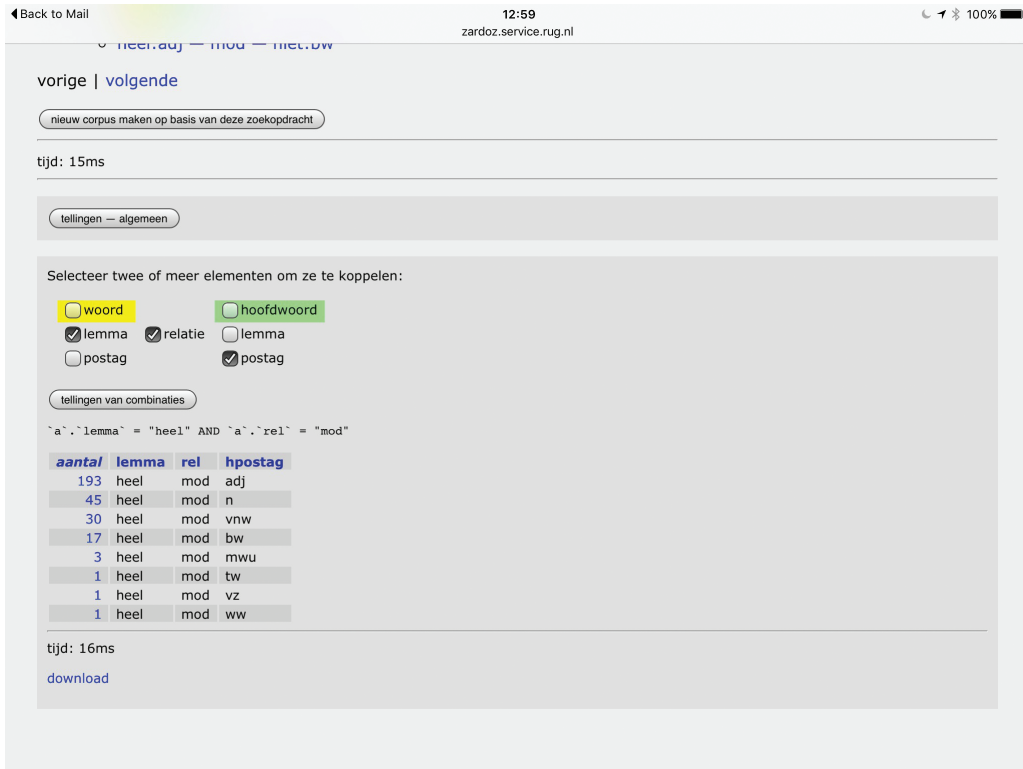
◀ Back to Mail
12:59
zardoz.service.rug.nl
100%

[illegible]

vorige | volgende

nieuw corpus maken op basis van deze zoekopdracht

tijd: 15ms

tellingen — algemeen

Selecteer twee of meer elementen om ze te koppelen:

woord
lemma
relatie
postag
hoofdwoord
lemma
postag

tellingen van combinaties

`a`.`lemma` = "heel" AND `a`.`rel` = "mod"

| aantal | lemma | rel | hpostag |
|---|---|---|---|
| 193 | heel | mod | adj |
| 45 | heel | mod | n |
| 30 | heel | mod | vnw |
| 17 | heel | mod | bw |
| 3 | heel | mod | mwu |
| 1 | heel | mod | tw |
| 1 | heel | mod | vz |
| 1 | heel | mod | ww |

tijd: 16ms

download